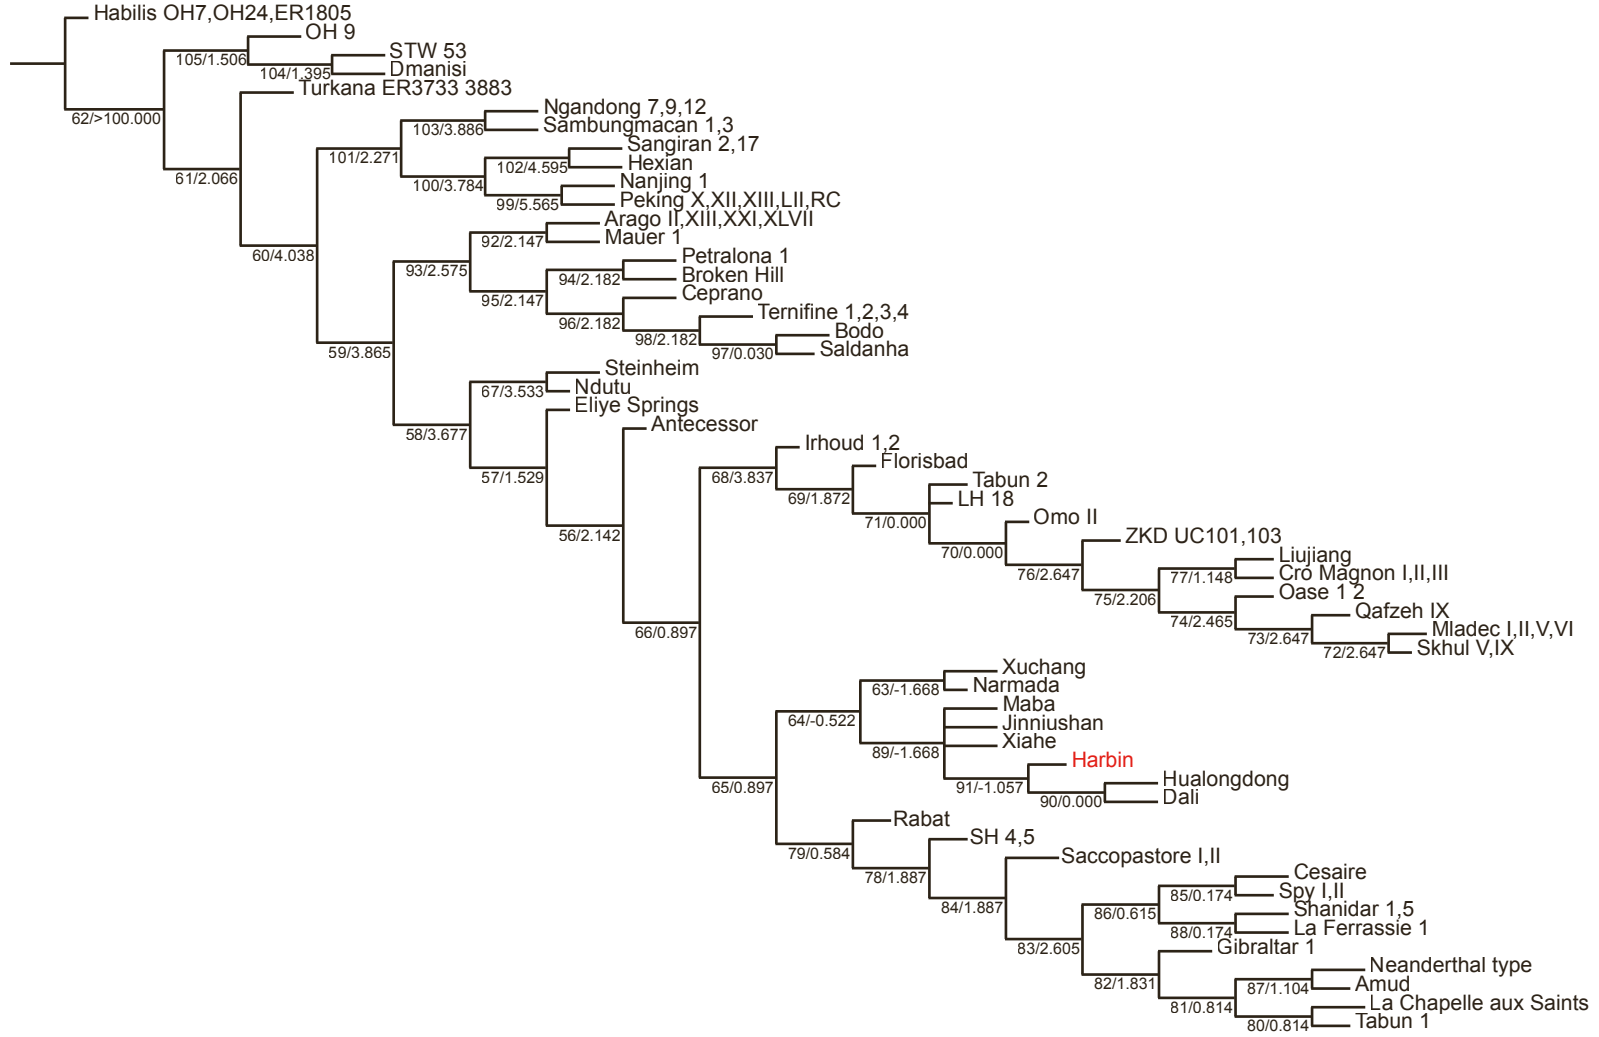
Habilis OH7,OH24,ER1805
OH 9
105/1.506
STW 53
104/1.395
Dmanisi
Turkana ER3733 3883
62/>100.000
Ngandong 7,9,12
103/3.886
Sambungmacan 1,3
101/2.271
Sangiran 2,17
102/4.595
Hexian
61/2.066
100/3.784
Nanjing 1
99/5.565
Peking X,XII,XIII,LII,RC
Arago II,XIII,XXI,XLVII
92/2.147
Mauer 1
60/4.038
Petralona 1
93/2.575
94/2.182
Broken Hill
95/2.147
Ceprano
96/2.182
Ternifine 1,2,3,4
98/2.182
Bodo
97/0.030
Saldanha
59/3.865
Steinheim
67/3.533
Ndutu
Eliye Springs
58/3.677
Antecessor
Irhoud 1,2
57/1.529
68/3.837
Florisbad
69/1.872
Tabun 2
LH 18
71/0.000
Omo II
70/0.000
56/2.142
ZKD UC101,103
76/2.647
Liujiang
77/1.148
Cro Magnon I,II,III
75/2.206
Oase 1 2
74/2.465
Qafzeh IX
66/0.897
73/2.647
Mladec I,II,V,VI
72/2.647
Skhul V,IX
Xuchang
63/-1.668
Narmada
64/-0.522
Maba
Jinniushan
89/-1.668
Xiahe
Harbin
Hualongdong
91/-1.057
65/0.897
90/0.000
Dali
Rabat
SH 4,5
79/0.584
78/1.887
Saccopastore I,II
Cesaire
84/1.887
85/0.174
Spy I,II
86/0.615
Shanidar 1,5
88/0.174
La Ferrassie 1
83/2.605
Gibraltar 1
Neanderthal type
82/1.831
87/1.104
Amud
81/0.814
La Chapelle aux Saints
80/0.814
Tabun 1